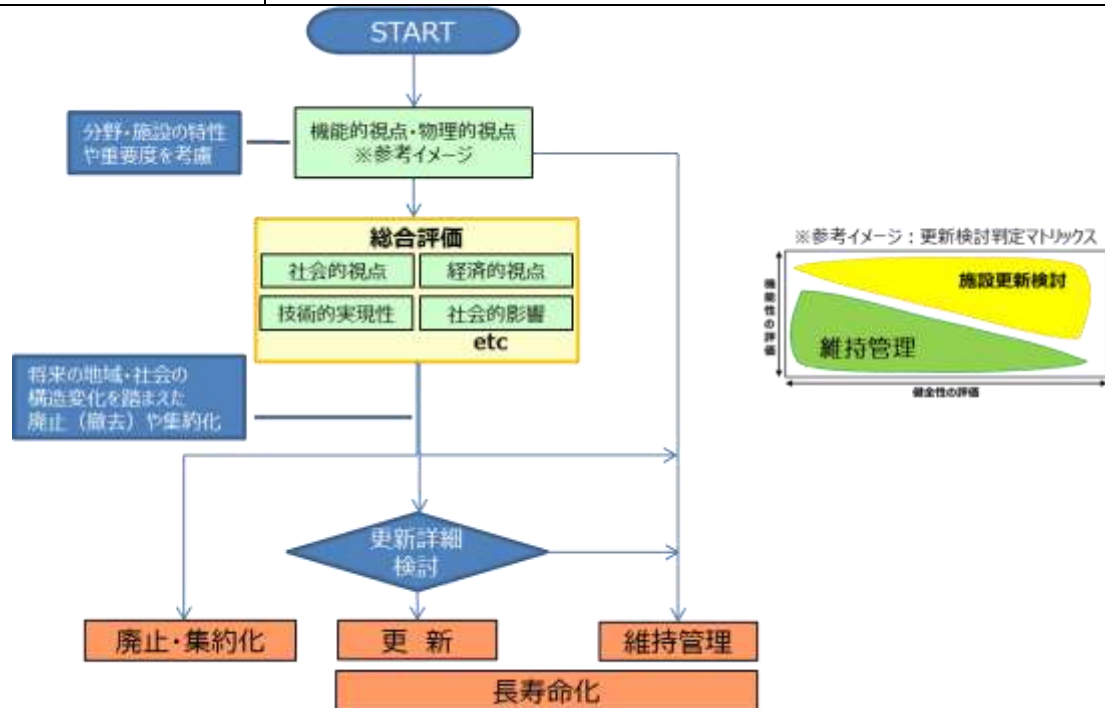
START

分野・施設の特性や重要度を考慮

機能的視点・物理的視点
※参考イメージ

総合評価
社会的視点
経済的視点
技術的実現性
社会的影響
etc

将来の地域・社会の構造変化を踏まえた廃止（撤去）や集約化

更新詳細検討

廃止・集約化
更 新
維持管理
長寿命化

※参考イメージ：更新検討判定マトリックス
機能性の評価
施設更新検討
維持管理
健全性の評価